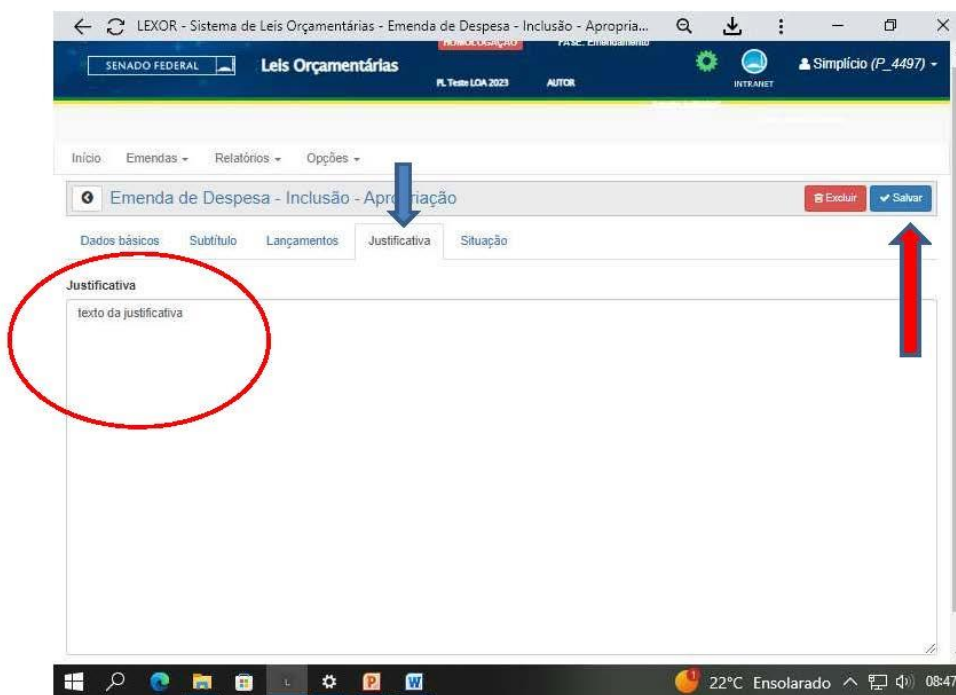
LEXOR - Sistema de Leis Orçamentárias - Emenda de Despesa - Inclusão - Apropria...

SENADO FEDERAL

Leis Orçamentárias

HOMOLOGAÇÃO

PL Teste LOA 2023

FASE: Emendamento

AUTOR

INTRANET

Simplício (P_4497)

Início Emendas Relatórios Opções

Emenda de Despesa - Inclusão - Apro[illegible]riação

Excluir

Salvar

Dados básicos Subtítulo Lançamentos Justificativa Situação

Justificativa

texto da justificativa

22°C Ensolarado 08:47